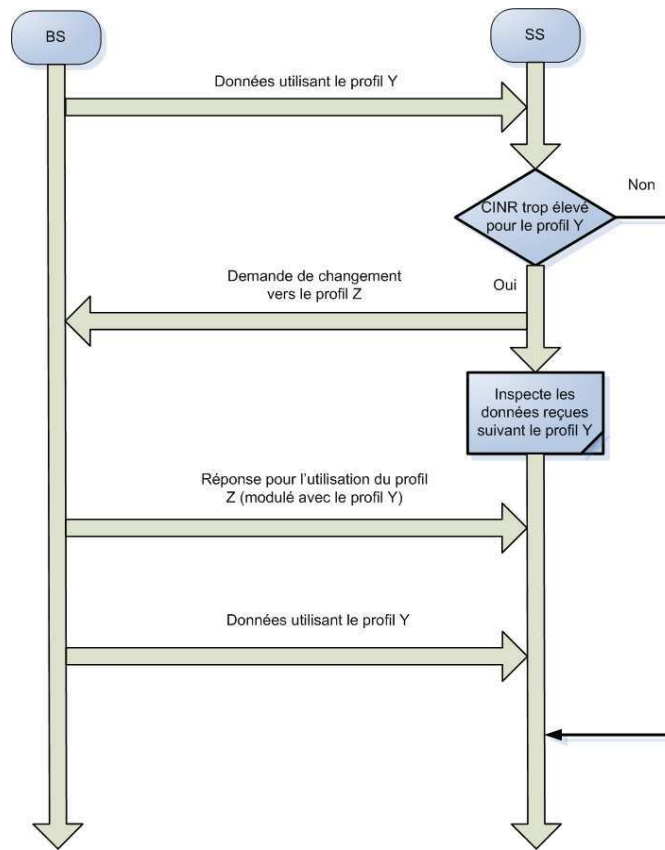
BS

SS

Données utilisant le profil Y

Non

CINR trop élevé pour le profil Y

Demande de changement vers le profil Z

Oui

Inspecte les données reçues suivant le profil Y

Réponse pour l'utilisation du profil Z (modulé avec le profil Y)

Données utilisant le profil Y